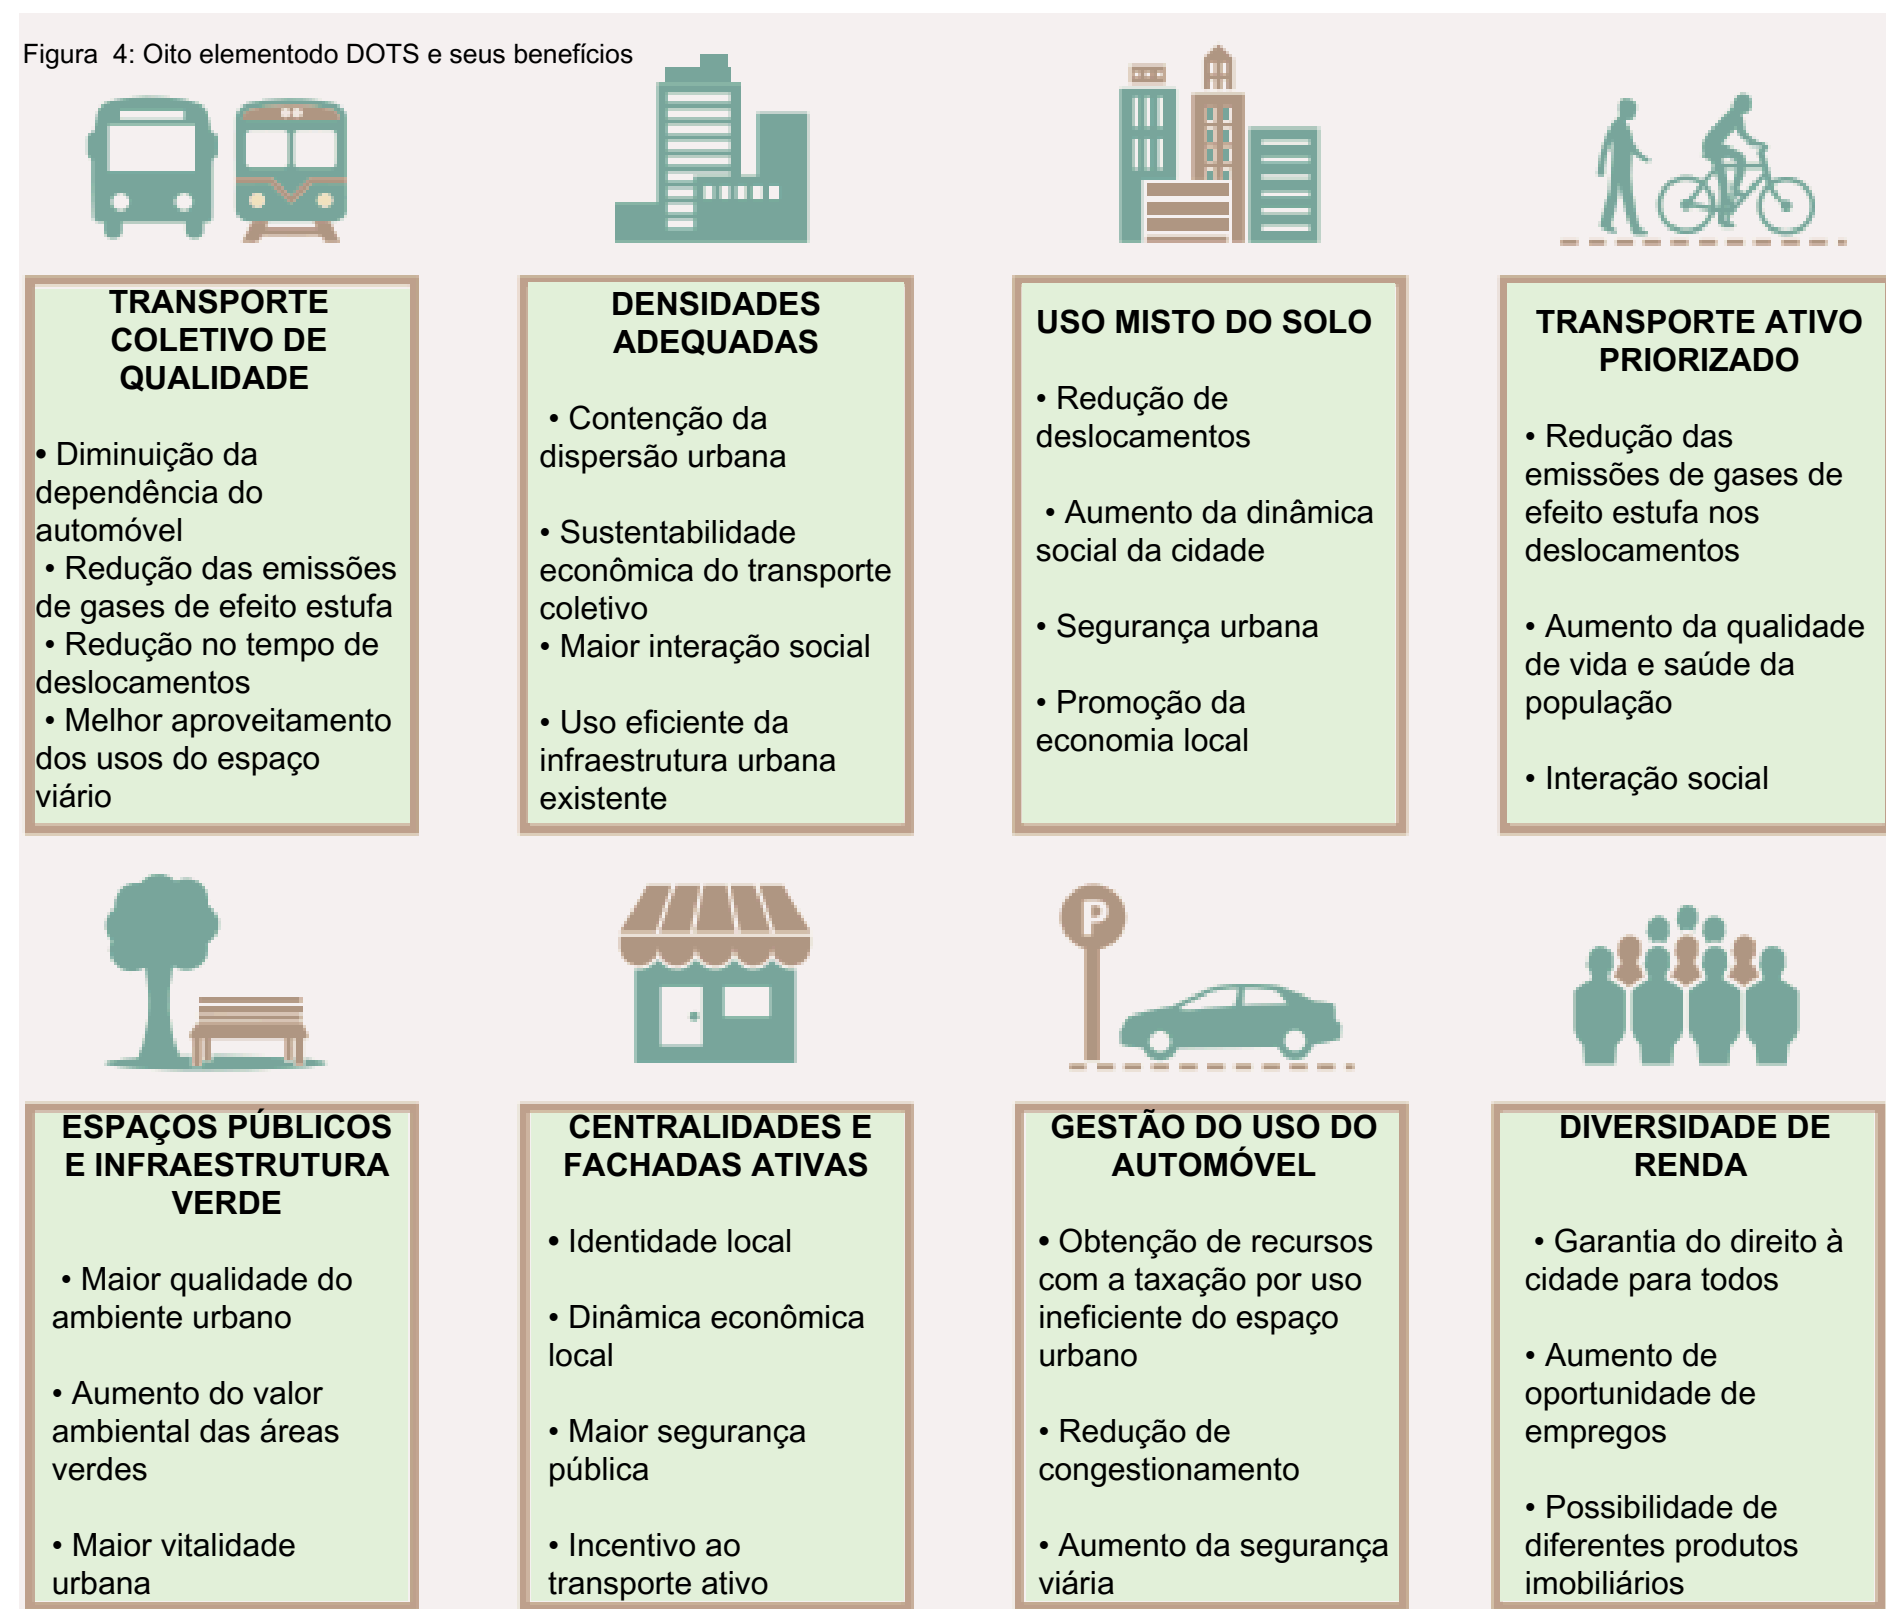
Figura 4: Oito elementodo DOTS e seus benefícios

TRANSPORTE COLETIVO DE QUALIDADE

• Diminuição da dependência do automóvel
• Redução das emissões de gases de efeito estufa
• Redução no tempo de deslocamentos
• Melhor aproveitamento dos usos do espaço viário

DENSIDADES ADEQUADAS

• Contenção da dispersão urbana

• Sustentabilidade econômica do transporte coletivo
• Maior interação social

• Uso eficiente da infraestrutura urbana existente

USO MISTO DO SOLO

• Redução de deslocamentos

• Aumento da dinâmica social da cidade

• Segurança urbana

• Promoção da economia local

TRANSPORTE ATIVO PRIORIZADO

• Redução das emissões de gases de efeito estufa nos deslocamentos

• Aumento da qualidade de vida e saúde da população

• Interação social

ESPAÇOS PÚBLICOS E INFRAESTRUTURA VERDE

• Maior qualidade do ambiente urbano

• Aumento do valor ambiental das áreas verdes

• Maior vitalidade urbana

CENTRALIDADES E FACHADAS ATIVAS

• Identidade local

• Dinâmica econômica local

• Maior segurança pública

• Incentivo ao transporte ativo

GESTÃO DO USO DO AUTOMÓVEL

• Obtenção de recursos com a taxação por uso ineficiente do espaço urbano

• Redução de congestionamento

• Aumento da segurança viária

DIVERSIDADE DE RENDA

• Garantia do direito à cidade para todos

• Aumento de oportunidade de empregos

• Possibilidade de diferentes produtos imobiliários